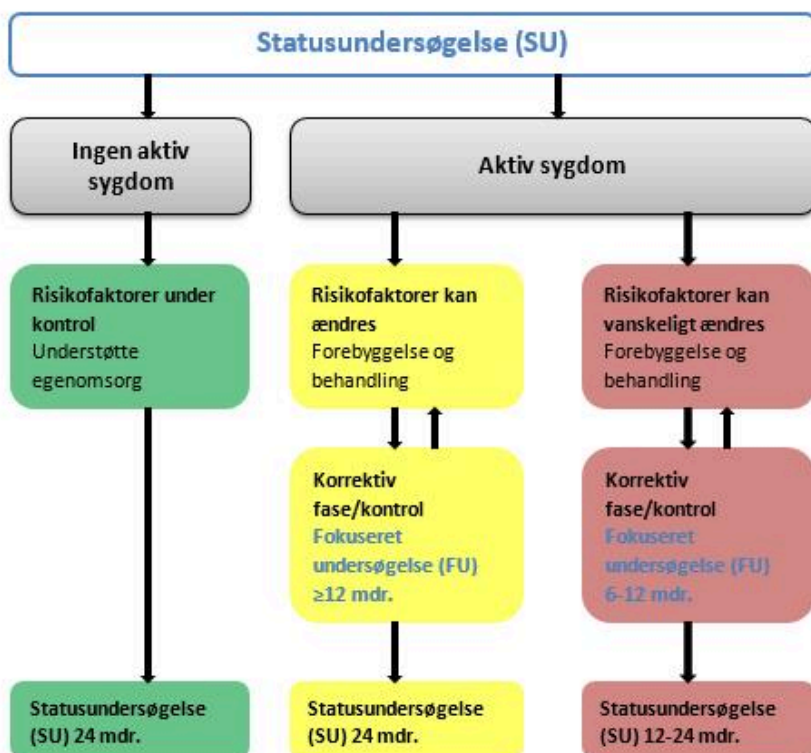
Statusundersøgelse (SU)

Ingen aktiv sygdom

Aktiv sygdom

Risikofaktorer under kontrol
Understøtte egenomsorg

Risikofaktorer kan ændres
Forebyggelse og behandling

Risikofaktorer kan vanskeligt ændres
Forebyggelse og behandling

Korrektiv fase/kontrol
Fokuseret undersøgelse (FU) ≥12 mdr.

Korrektiv fase/kontrol
Fokuseret undersøgelse (FU) 6-12 mdr.

Statusundersøgelse (SU) 24 mdr.

Statusundersøgelse (SU) 24 mdr.

Statusundersøgelse (SU) 12-24 mdr.